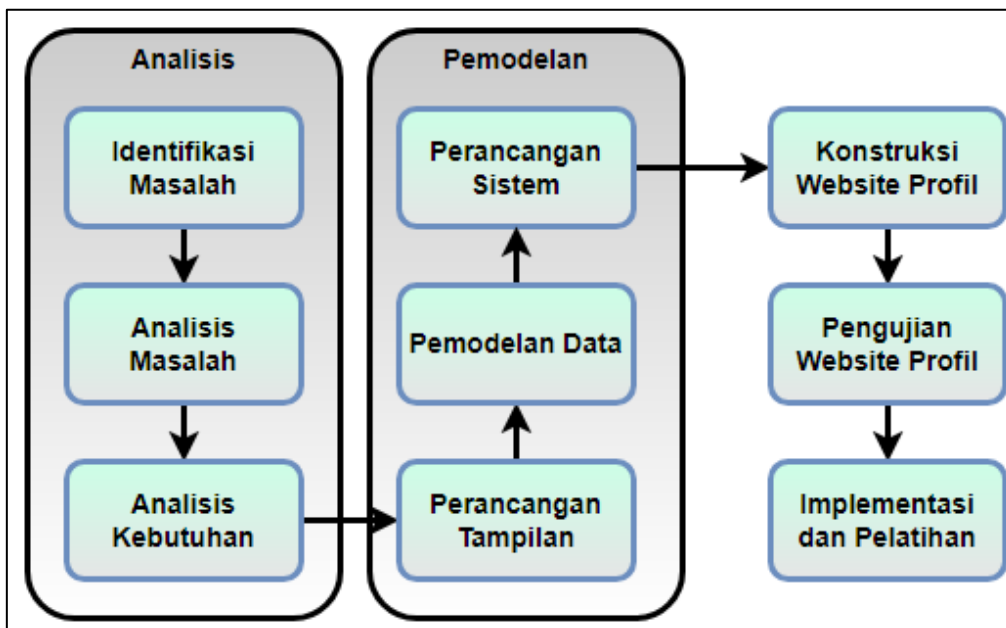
Analisis

Identifikasi Masalah

Analisis Masalah

Analisis Kebutuhan

Pemodelan

Perancangan Sistem

Pemodelan Data

Perancangan Tampilan

Konstruksi Website Profil

Pengujian Website Profil

Implementasi dan Pelatihan